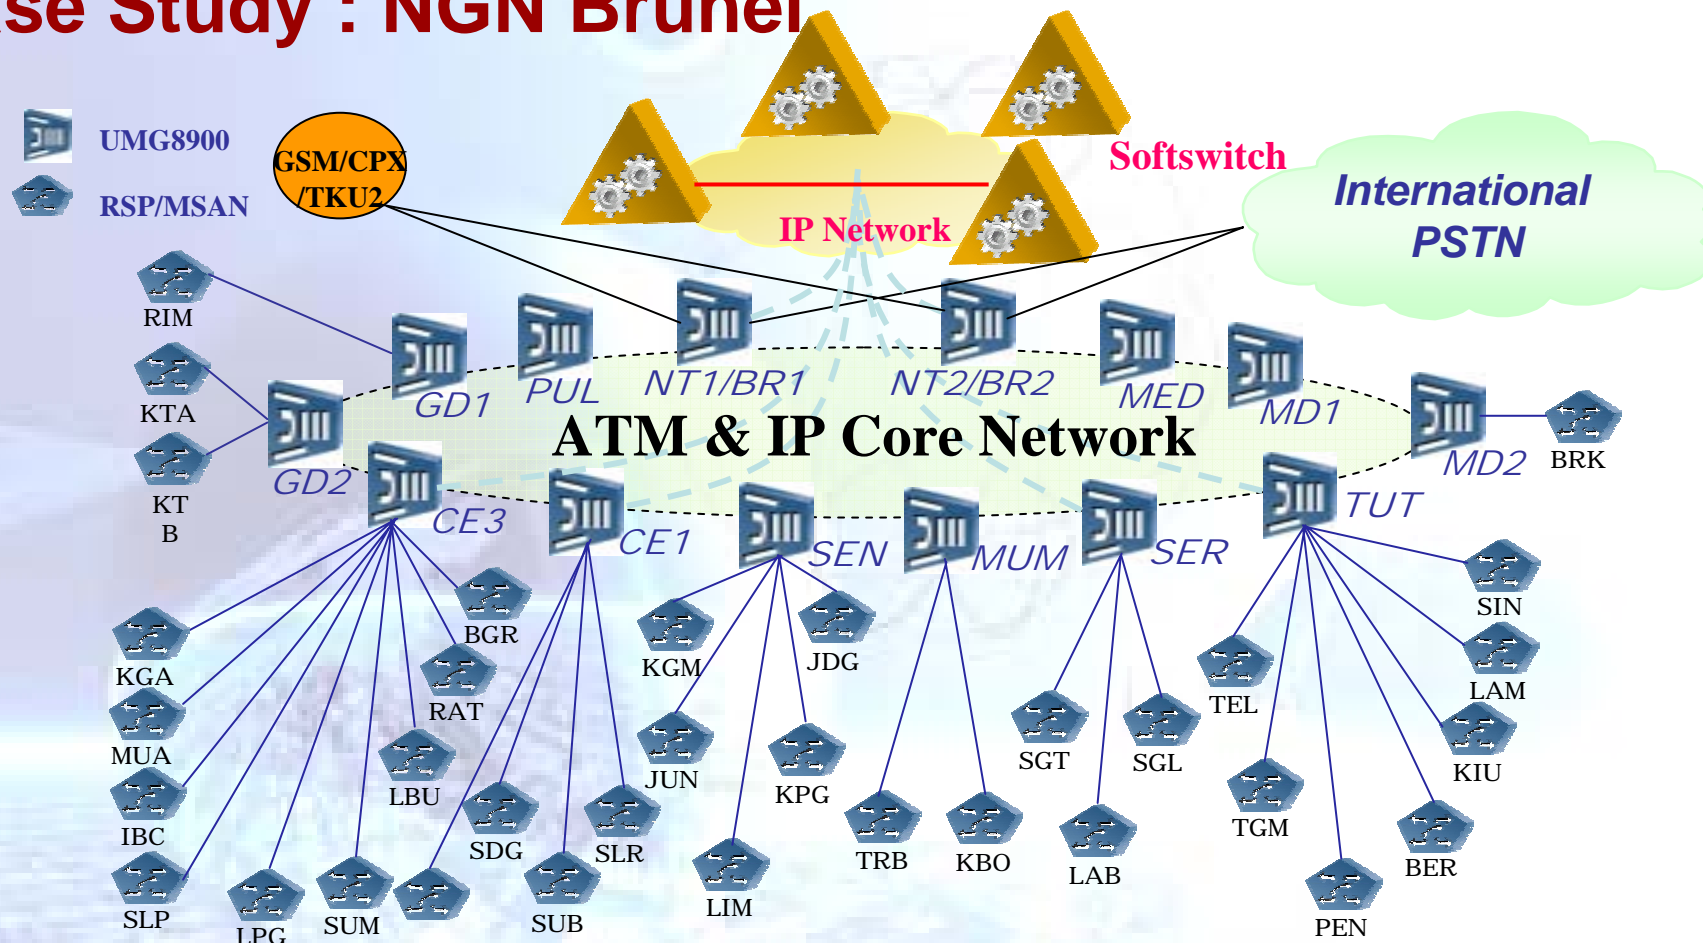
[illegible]se Study : NGN Brunei

UMG8900
RSP/MSAN

GSM/CPX /TKU2

Softswitch

IP Network

International PSTN

RIM
KTA
KT B

GD1 PUL NT1/BR1 NT2/BR2 MED MD1 MD2 BRK

ATM & IP Core Network

GD2 CE3 CE1 SEN MUM SER TUT

BGR
KGA
RAT
MUA
LBU
IBC
SDG
SLR
SLP
LPG
SUM
SUB
KGM
JDG
JUN
KPG
LIM
TRB
KBO
SGT
SGL
LAB
TEL
TGM
PEN
SIN
LAM
KIU
BER